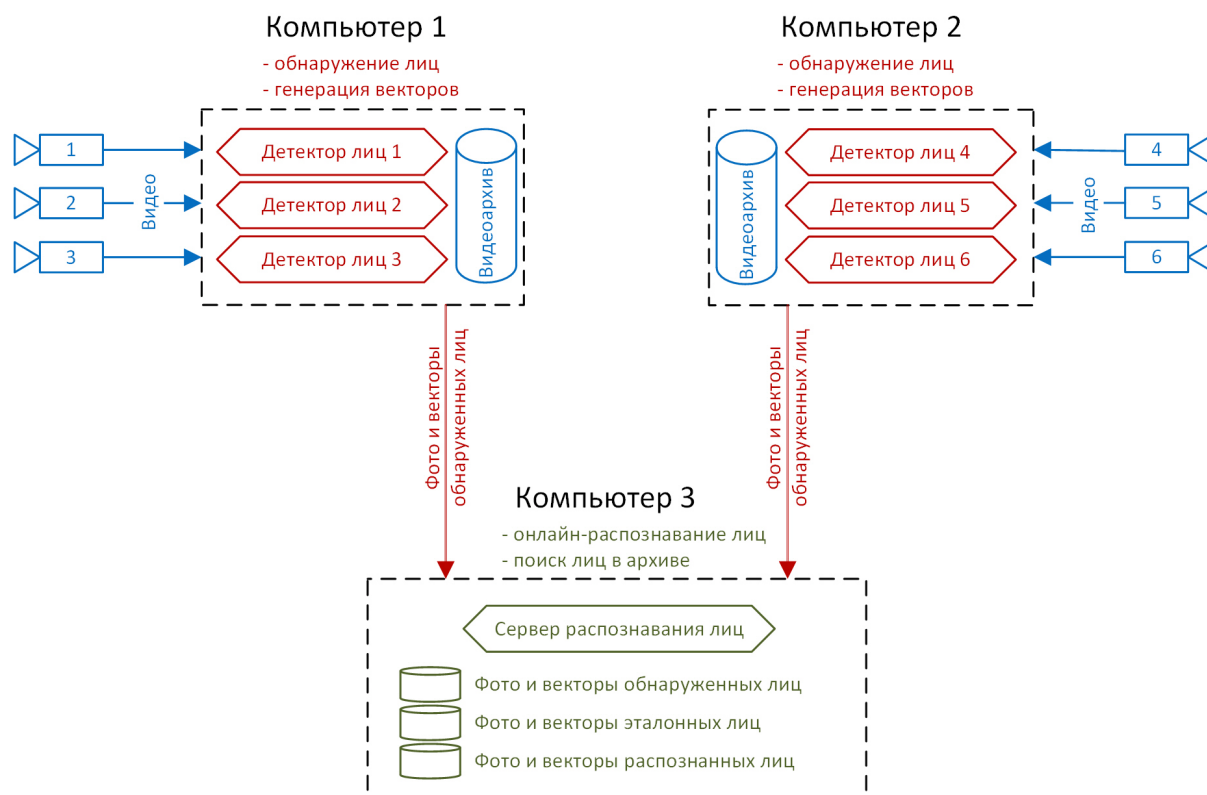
Компьютер 1
- обнаружение лиц
- генерация векторов

1
2
3
Видео

Детектор лиц 1
Детектор лиц 2
Детектор лиц 3
Видеоархив

Компьютер 2
- обнаружение лиц
- генерация векторов

Видеоархив
Детектор лиц 4
Детектор лиц 5
Детектор лиц 6

4
5
6
Видео

Фото и векторы обнаруженных лиц

Фото и векторы обнаруженных лиц

Компьютер 3
- онлайн-распознавание лиц
- поиск лиц в архиве

Сервер распознавания лиц
Фото и векторы обнаруженных лиц
Фото и векторы эталонных лиц
Фото и векторы распознанных лиц